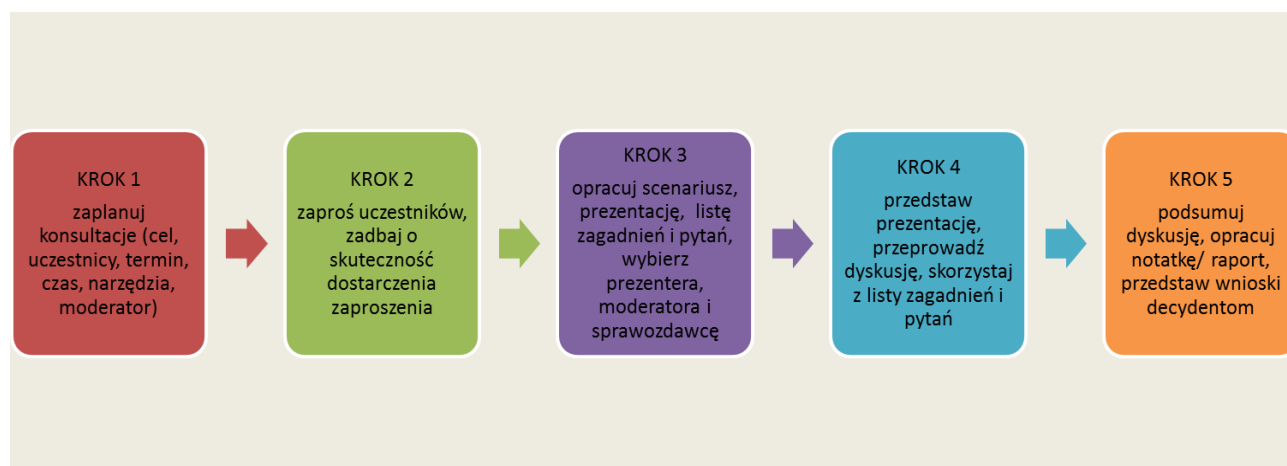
KROK 1

zaplanuj konsultacje (cel, uczestnicy, termin, czas, narzędzia, moderator)

KROK 2

zaproś uczestników, zadbaj o skuteczność dostarczenia zaproszenia

KROK 3

opracuj scenariusz, prezentację, listę zagadnień i pytań, wybierz prezentera, moderatora i sprawozdawcę

KROK 4

przedstaw prezentację, przeprowadź dyskusję, skorzystaj z listy zagadnień i pytań

KROK 5

podsumuj dyskusję, opracuj notatkę/ raport, przedstaw wnioski decydentom